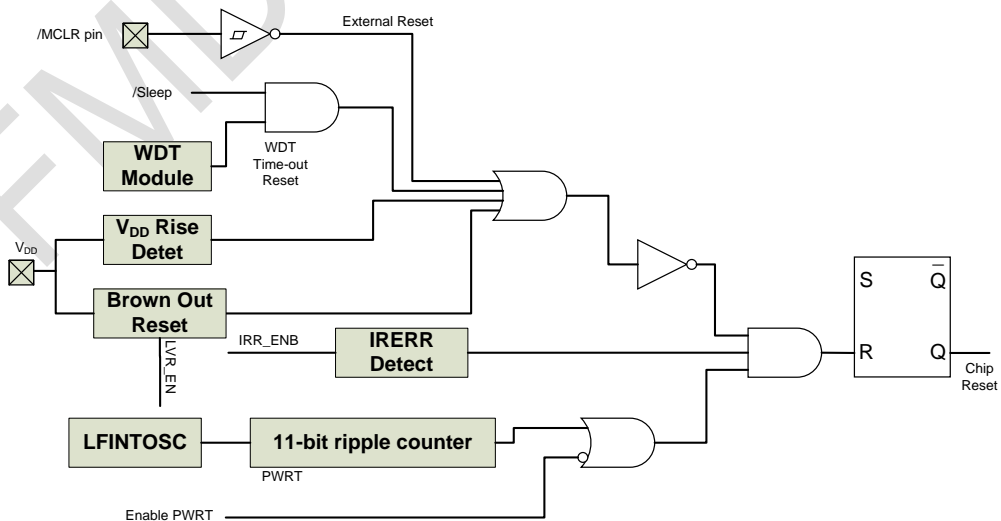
/MCLR pin

External Reset

/Sleep

WDT Module

WDT Time-out Reset

$V_{DD}$ Rise Detet

$V_{DD}$

Brown Out Reset

LVR_EN

IRR_ENB

IRERR Detect

S

$\overline{Q}$

R

Q

Chip Reset

LFINTOSC

11-bit ripple counter

PWRT

Enable PWRT